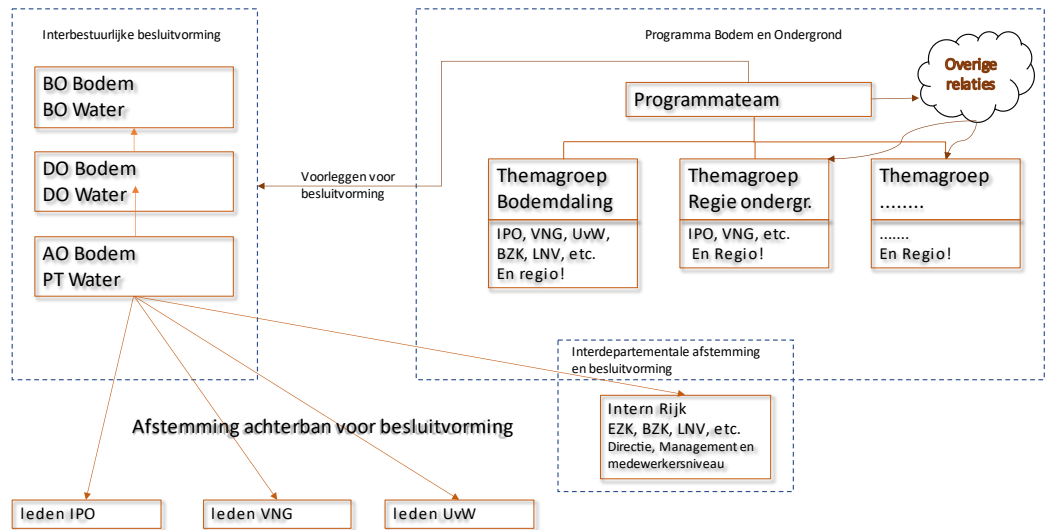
Interbestuurlijke besluitvorming

BO Bodem
BO Water

DO Bodem
DO Water

AO Bodem
PT Water

Voorleggen voor besluitvorming

Programma Bodem en Ondergrond

Overige relaties

Programmateam

Themagroep Bodemdaling

IPO, VNG, UvW, BZK, LNV, etc.
En regio!

Themagroep Regie ondergr.

IPO, VNG, etc.
En Regio!

Themagroep ........

.......
En Regio!

Interdepartementale afstemming en besluitvorming

Intern Rijk
EZK, BZK, LNV, etc.
Directie, Management en medewerkersniveau

Afstemming achterban voor besluitvorming

leden IPO

leden VNG

leden UvW